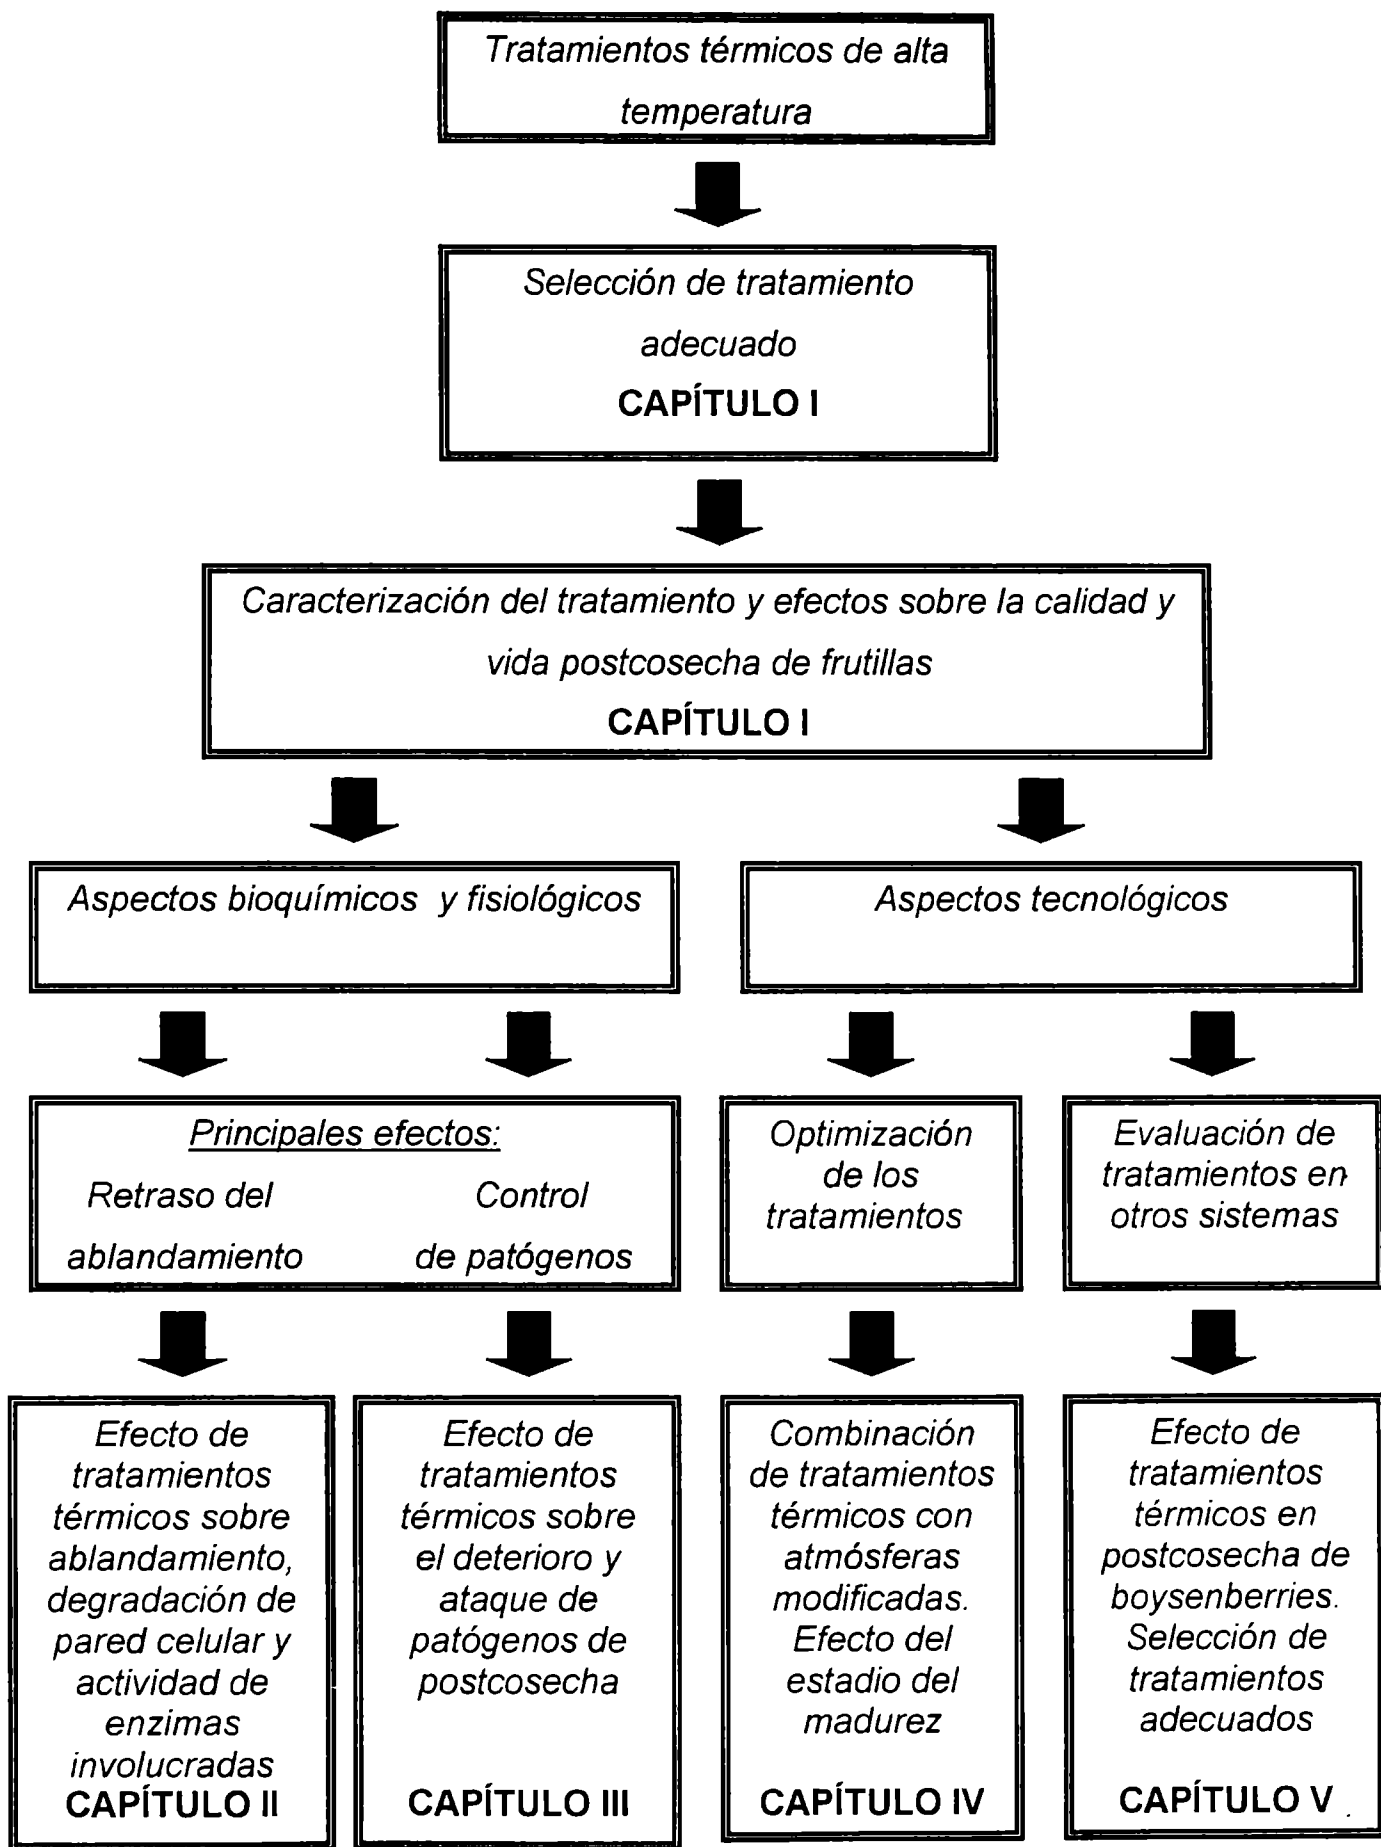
Tratamientos térmicos de alta temperatura

Selección de tratamiento adecuado
CAPÍTULO I

Caracterización del tratamiento y efectos sobre la calidad y vida postcosecha de frutillas
CAPÍTULO I

Aspectos bioquímicos y fisiológicos

Aspectos tecnológicos

Principales efectos:
Retraso del ablandamiento
Control de patógenos

Optimización de los tratamientos

Evaluación de tratamientos en otros sistemas

Efecto de tratamientos térmicos sobre ablandamiento, degradación de pared celular y actividad de enzimas involucradas
CAPÍTULO II

Efecto de tratamientos térmicos sobre el deterioro y ataque de patógenos de postcosecha
CAPÍTULO III

Combinación de tratamientos térmicos con atmósferas modificadas. Efecto del estadio del madurez
CAPÍTULO IV

Efecto de tratamientos térmicos en postcosecha de boysenberries. Selección de tratamientos adecuados
CAPÍTULO V